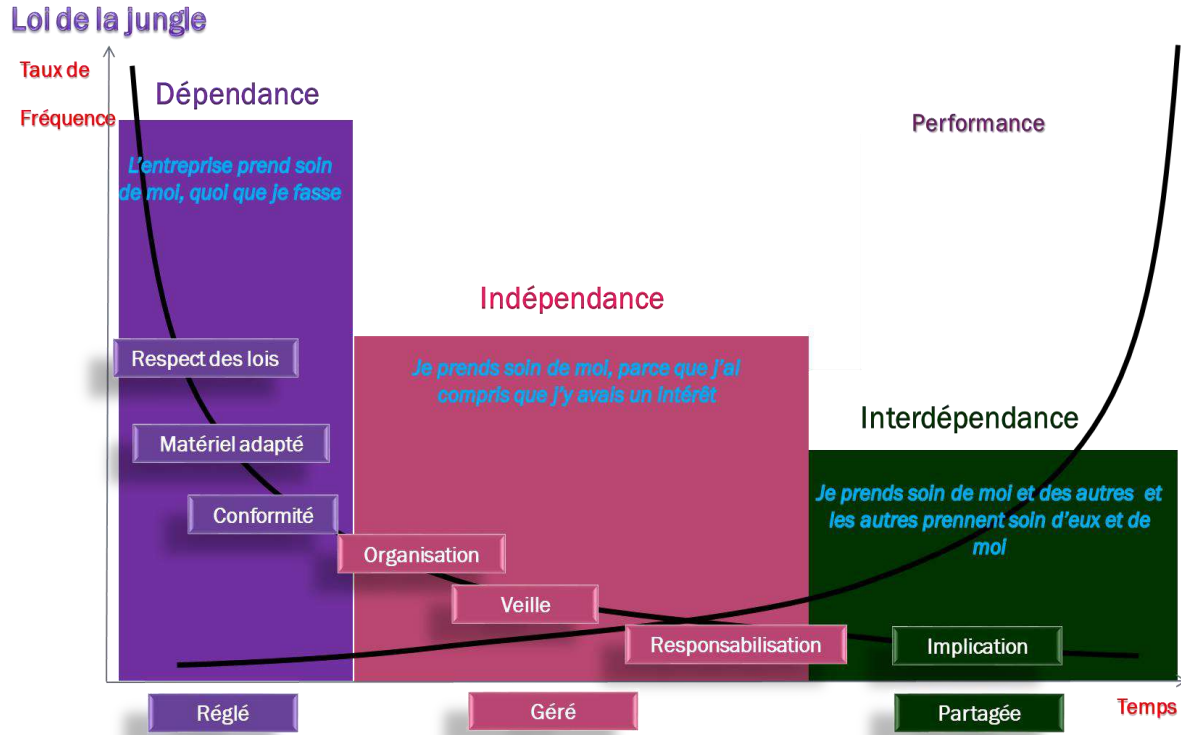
Loi de la jungle

Taux de

Fréquence

Dépendance

L'entreprise prend soin de moi, quoi que je fasse

Performance

Indépendance

Je prends soin de moi, parce que j'ai compris que j'y avais un intérêt

Interdépendance

Je prends soin de moi et des autres et les autres prennent soin d'eux et de moi

Respect des lois

Matériel adapté

Conformité

Organisation

Veille

Responsabilisation

Implication

Réglé

Géré

Partagée

Temps